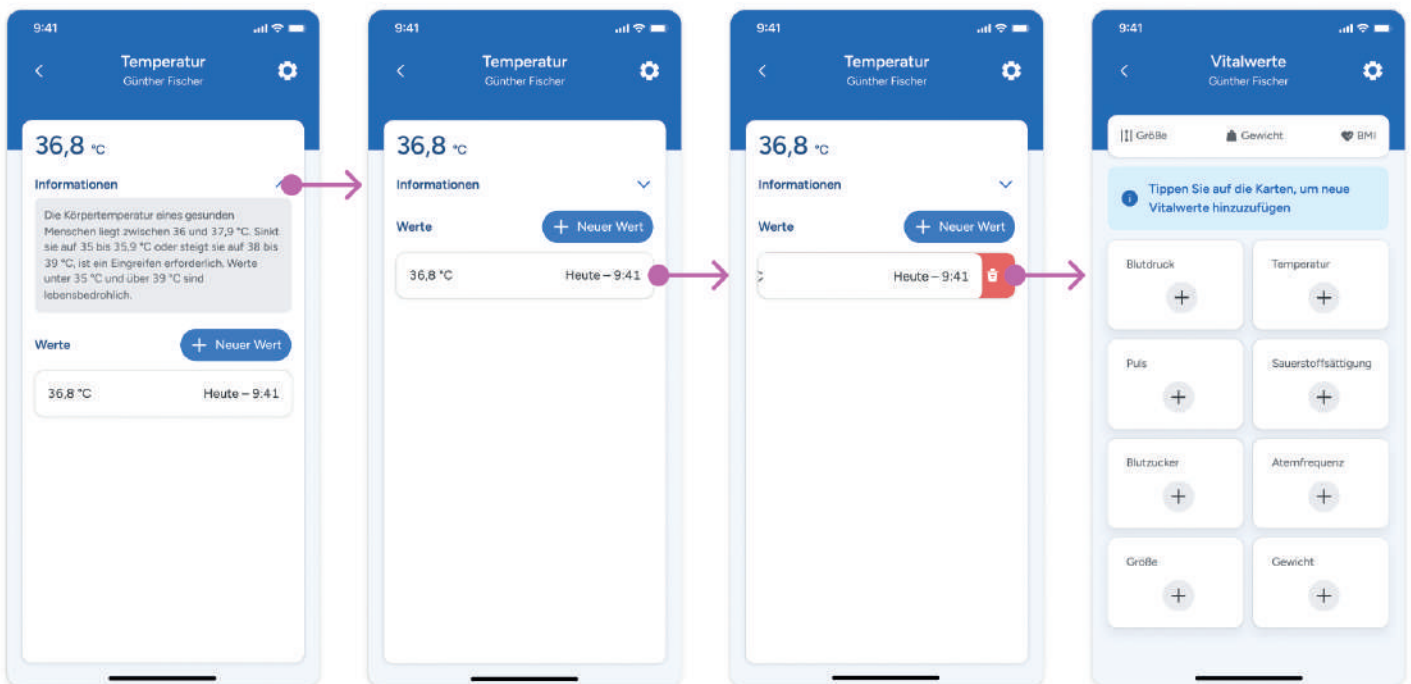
9:41

Temperatur
Günther Fischer

36,8 °C

Informationen

Die Körpertemperatur eines gesunden Menschen liegt zwischen 36 und 37,9 °C. Sinkt sie auf 35 bis 35,9 °C oder steigt sie auf 38 bis 39 °C, ist ein Eingreifen erforderlich. Werte unter 35 °C und über 39 °C sind lebensbedrohlich.

Werte

Neuer Wert

36,8 °C Heute – 9:41

9:41

Temperatur
Günther Fischer

36,8 °C

Informationen

Werte

Neuer Wert

36,8 °C Heute – 9:41

9:41

Temperatur
Günther Fischer

36,8 °C

Informationen

Werte

Neuer Wert

Heute – 9:41

9:41

Vitalwerte
Günther Fischer

Größe Gewicht BMI

Tippen Sie auf die Karten, um neue Vitalwerte hinzuzufügen

Blutdruck

Temperatur

Puls

Sauerstoffsättigung

Blutzucker

Atemfrequenz

Größe

Gewicht